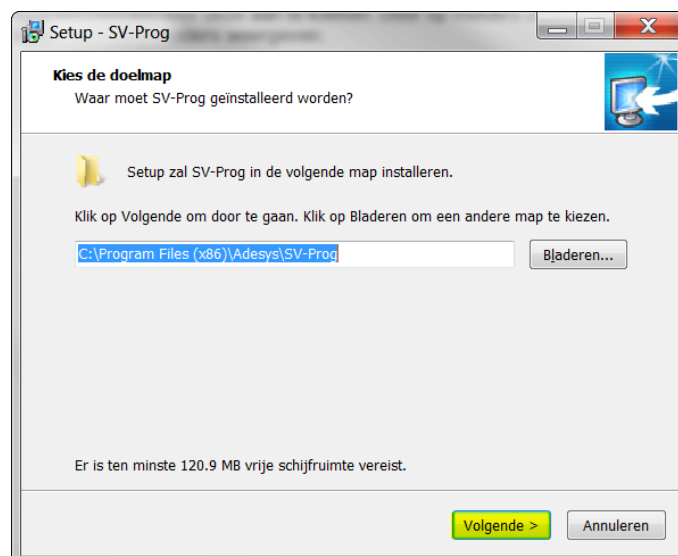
Setup - SV-Prog

Kies de doelmap
Waar moet SV-Prog geïnstalleerd worden?

Setup zal SV-Prog in de volgende map installeren.

Klik op Volgende om door te gaan. Klik op Bladeren om een andere map te kiezen.

C:\Program Files (x86)\Adesys\SV-Prog

Bladeren...

Er is ten minste 120.9 MB vrije schijfruimte vereist.

Volgende >

Annuleren